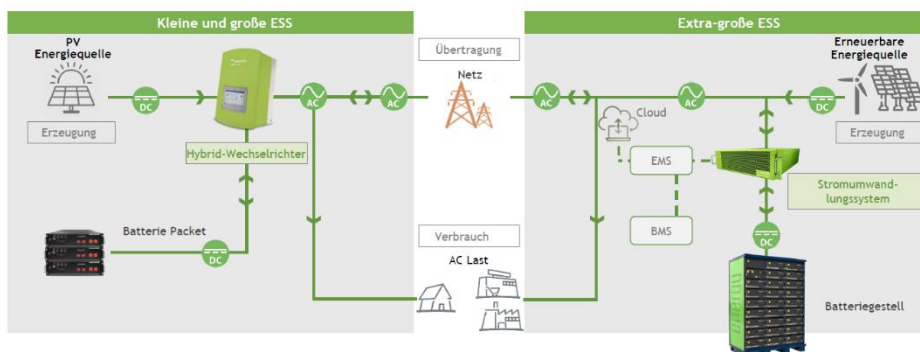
Kleine und große ESS

PV Energiequelle

DC

AC

AC

Erzeugung

Hybrid-Wechselrichter

Batterie Packet

DC

Übertragung

Netz

Verbrauch

AC Last

Extra-große ESS

AC

Cloud

AC

DC

Erneuerbare Energiequelle

Erzeugung

EMS

Stromumwandlungssystem

BMS

DC

Batteriegestell